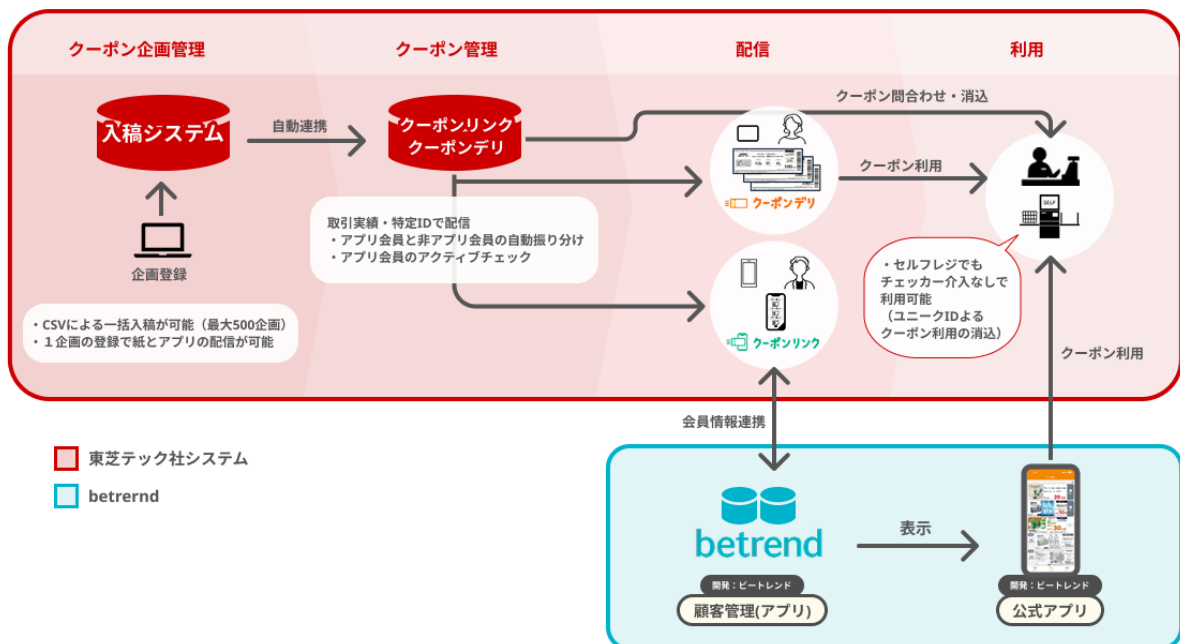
クーポン企画管理

クーポン管理

配信

利用

入稿システム

自動連携

クーポンリンク
クーポンデリ

クーポン問合わせ・消込

クーポン利用

クーポンデリ

企画登録

取引実績・特定IDで配信
・アプリ会員と非アプリ会員の自動振り分け
・アプリ会員のアクティブチェック

クーポンリンク

・CSVによる一括入稿が可能（最大500企画）
・１企画の登録で紙とアプリの配信が可能

SELF

・セルフレジでも
チェッカー介入なしで
利用可能
（ユニークIDよる
クーポン利用の消込）

クーポン利用

会員情報連携

東芝テック社システム

betrernd

betrend

表示

開発：ビートレンド

顧客管理(アプリ)

開発：ビートレンド

公式アプリ